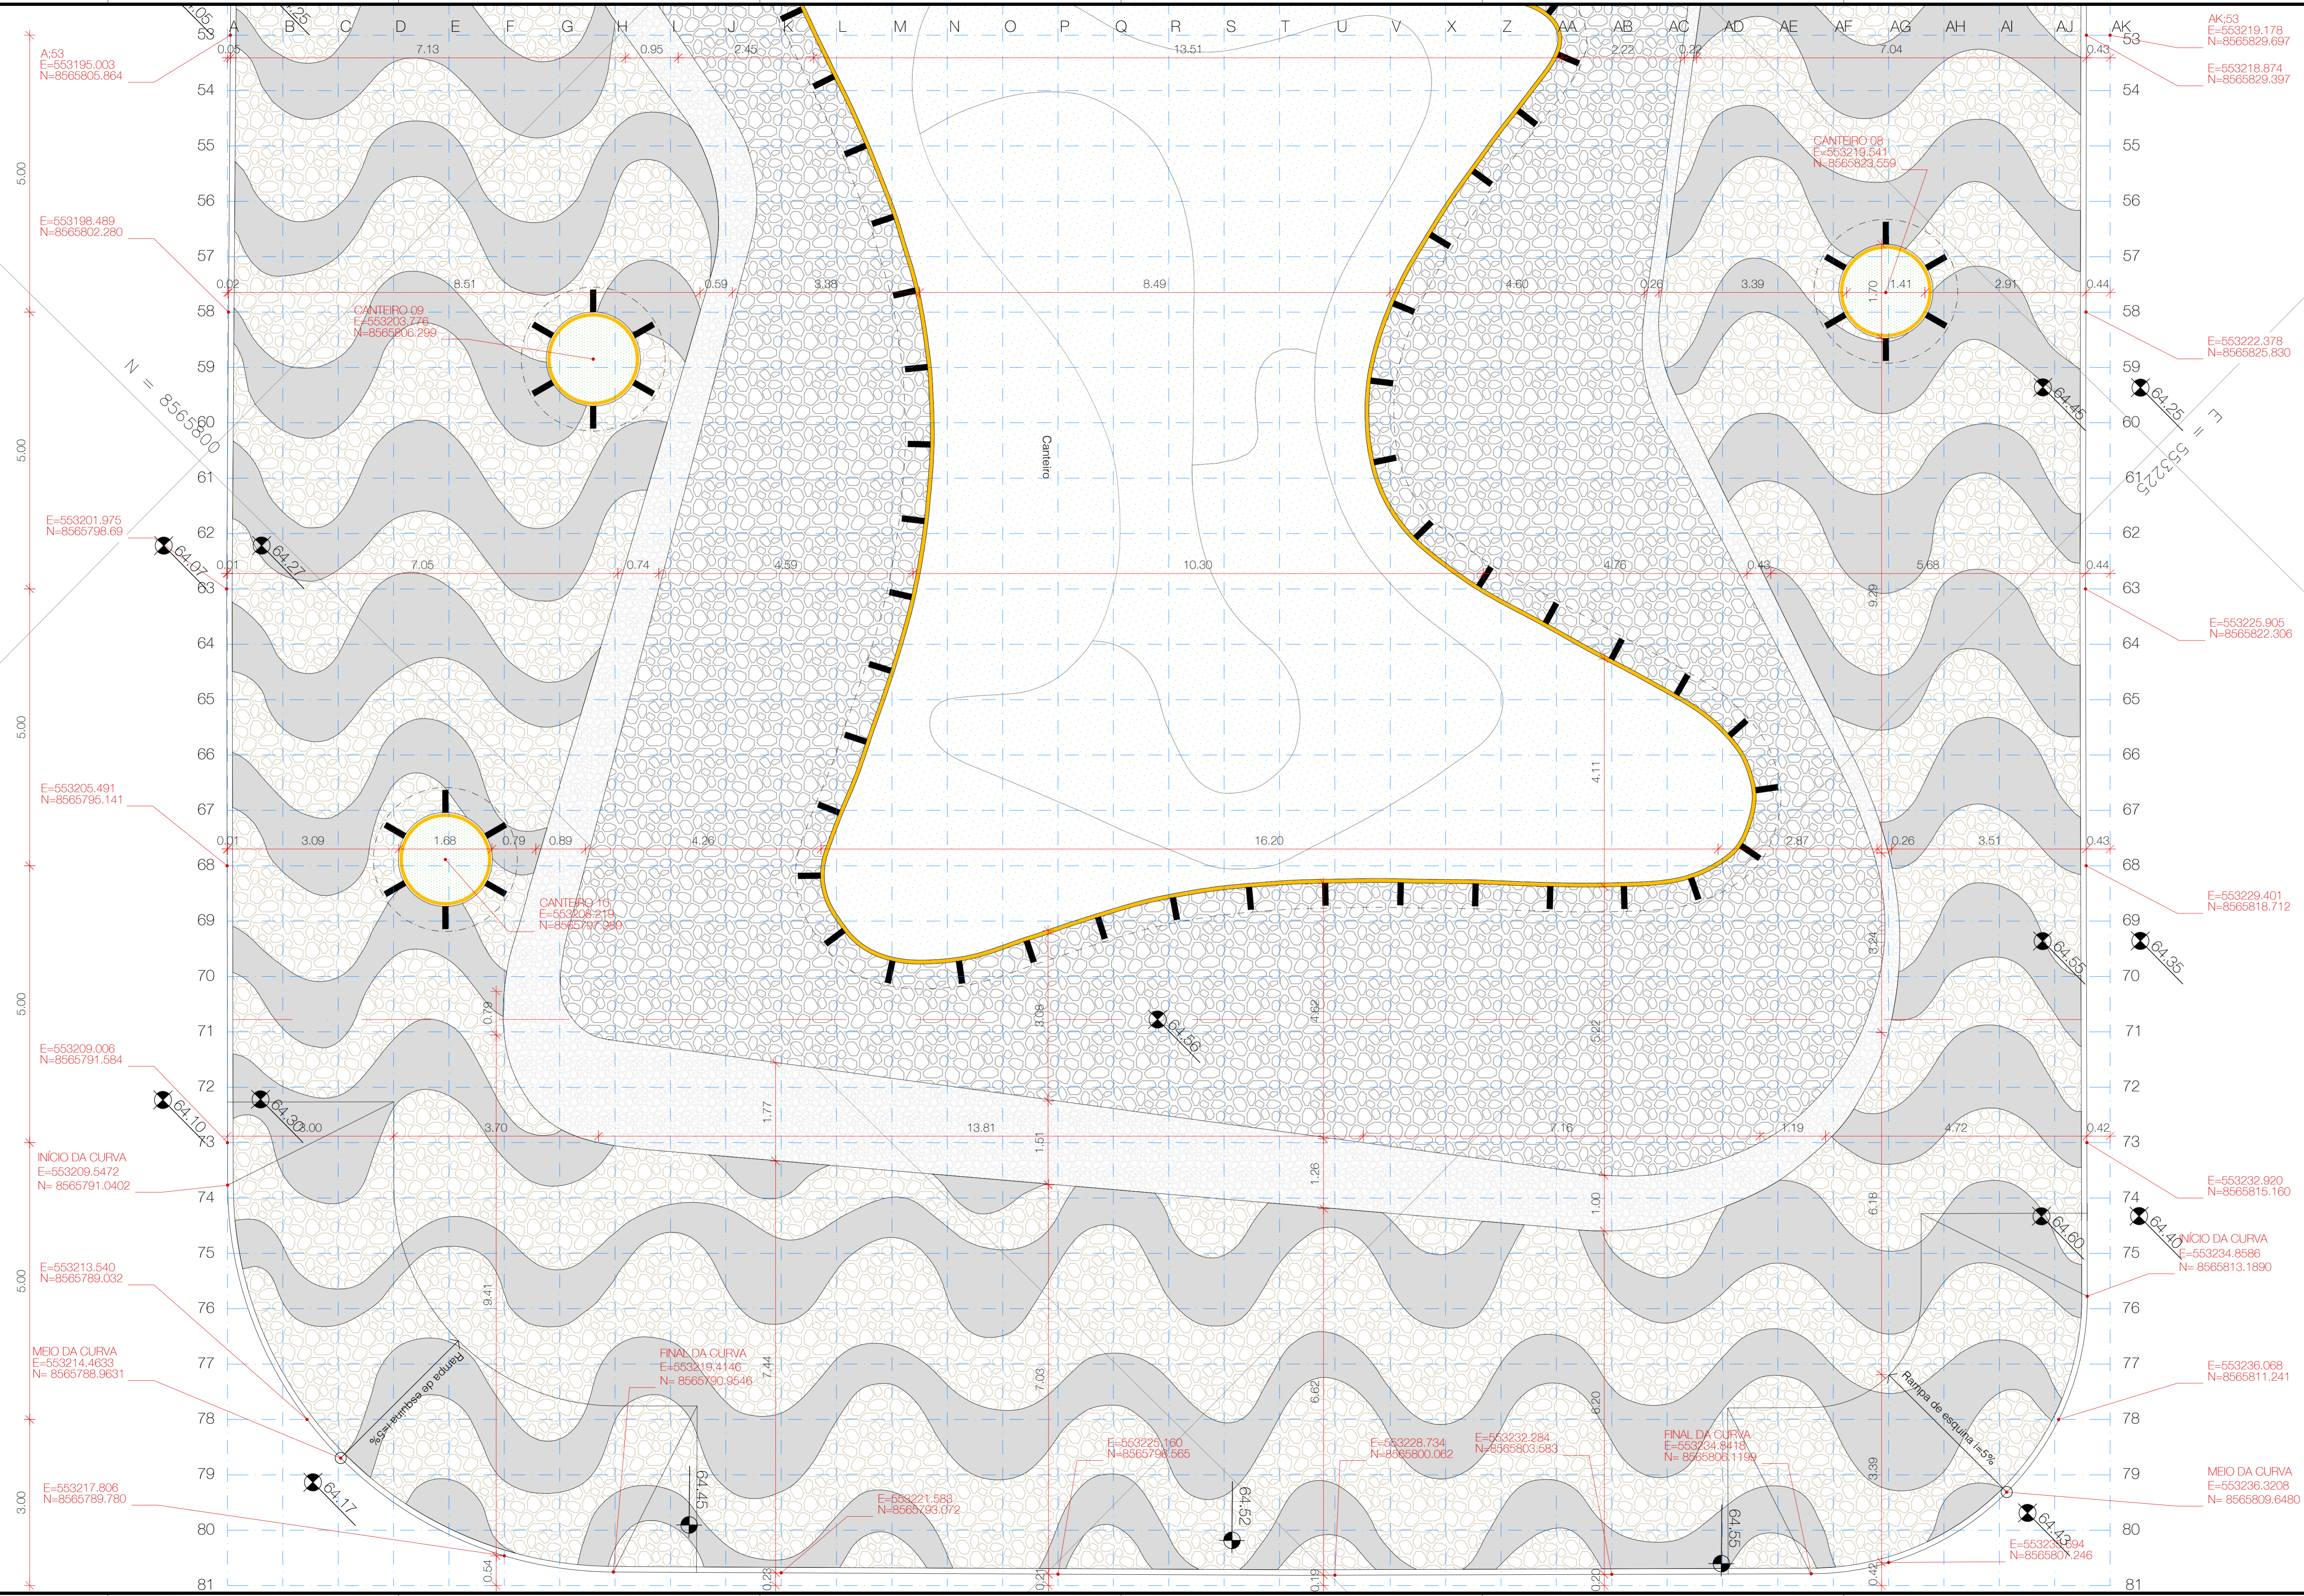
A B C D E F G H I J K L M N O P Q R S T U V X Z AA AB AC AD AE AF AG AH AI AJ AK

53 54 55 56 57 58 59 60 61 62 63 64 65 66 67 68 69 70 71 72 73 74 75 76 77 78 79 80 81

A:53
E=553195.003
N=8565805.864

AK:53
E=553219.178
N=8565829.697

E=553218.874
N=8565829.397

0.05 7.13 0.95 2.45 13.51 2.22 0.22 7.04 0.43

CANTEIRO 08
E=553219.541
N=8565823.559

E=553198.489
N=8565802.280

0.02 8.51 0.59 3.88 8.49 4.60 0.26 3.39 1.41 2.91 0.44

1.70

CANTEIRO 09
E=553203.776
N=8565806.299

E=553222.378
N=8565825.830

N = 8565800

E = 553225

Canteiro

64.45
64.25

E=553201.975
N=8565798.69

64.07
64.27

0.01 7.05 0.74 4.59 10.30 4.76 0.43 5.68 0.44

9.29

E=553225.905
N=8565822.306

E=553205.491
N=8565795.141

4.11

0.01 3.09 1.68 0.79 0.89 4.26 16.20 2.87 0.26 3.51 0.43

E=553229.401
N=8565818.712

CANTEIRO 10
E=553206.219
N=8565797.289

64.55
64.35

3.24

0.73 1.80 4.62 5.02

64.56

E=553209.006
N=8565791.584

64.10
64.30

3.00 3.70 13.81 7.16 1.19 4.72 0.42

1.77 1.51 1.26 1.00

INÍCIO DA CURVA
E=553209.5472
N= 8565791.0402

E=553232.920
N=8565815.160

6.18

64.60
64.40

INÍCIO DA CURVA
E=553234.8586
N= 8565813.1890

E=553213.540
N=8565789.032

9.41

MEIO DA CURVA
E=553214.4633
N= 8565788.9631

Rampa de esquina i=5%

FINAL DA CURVA
E=553219.4146
N= 8565790.9546

7.44 7.03 6.62 6.20

E=553236.068
N=8565811.241

Rampa de esquina i=5%

E=553225.160
N=8565796.565

E=553228.734
N=8565800.062

E=553232.284
N=8565803.583

FINAL DA CURVA
E=553234.8418
N= 8565806.1199

3.39

64.17

E=553217.806
N=8565789.780

64.45

E=553221.583
N=8565793.072

64.52

64.55

MEIO DA CURVA
E=553236.3208
N= 8565809.6480

64.44

E=553233.694
N=8565807.246

0.54 0.28 0.21 0.19 0.20 0.42

5.00 5.00 5.00 5.00 5.00 3.00